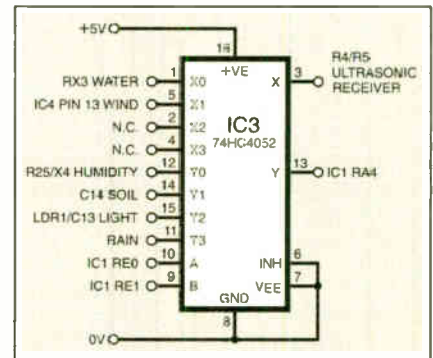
+5V

16

+VE

RX3 WATER 1 X0

IC4 PIN 13 WIND 5 X1

N.C. 2 X2

N.C. 4 X3

R25/X4 HUMIDITY 12 Y0

C14 SOIL 14 Y1

LDR1/C13 LIGHT 15 Y2

RAIN 11 Y3

IC1 RE0 10 A

IC1 RE1 9 B

IC3
74HC4052

X 3 R4/R5 ULTRASONIC RECEIVER

Y 13 IC1 RA4

INH 6

VEE 7

GND

8

0V